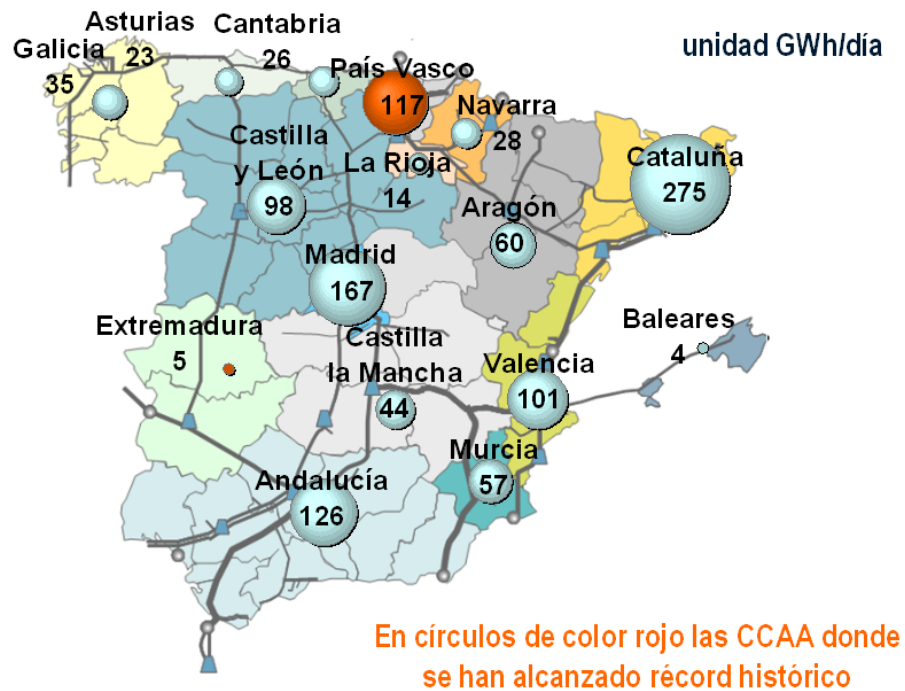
unidad GWh/día

Asturias
23

Cantabria
26

Galicia
35

País Vasco
117

Navarra
28

Castilla
y León
98

La Rioja
14

Cataluña
275

Aragón
60

Madrid
167

Extremadura
5

Castilla
la Mancha
44

Baleares
4

Valencia
101

Murcia
57

Andalucía
126

En círculos de color rojo las CCAA donde se han alcanzado récord histórico